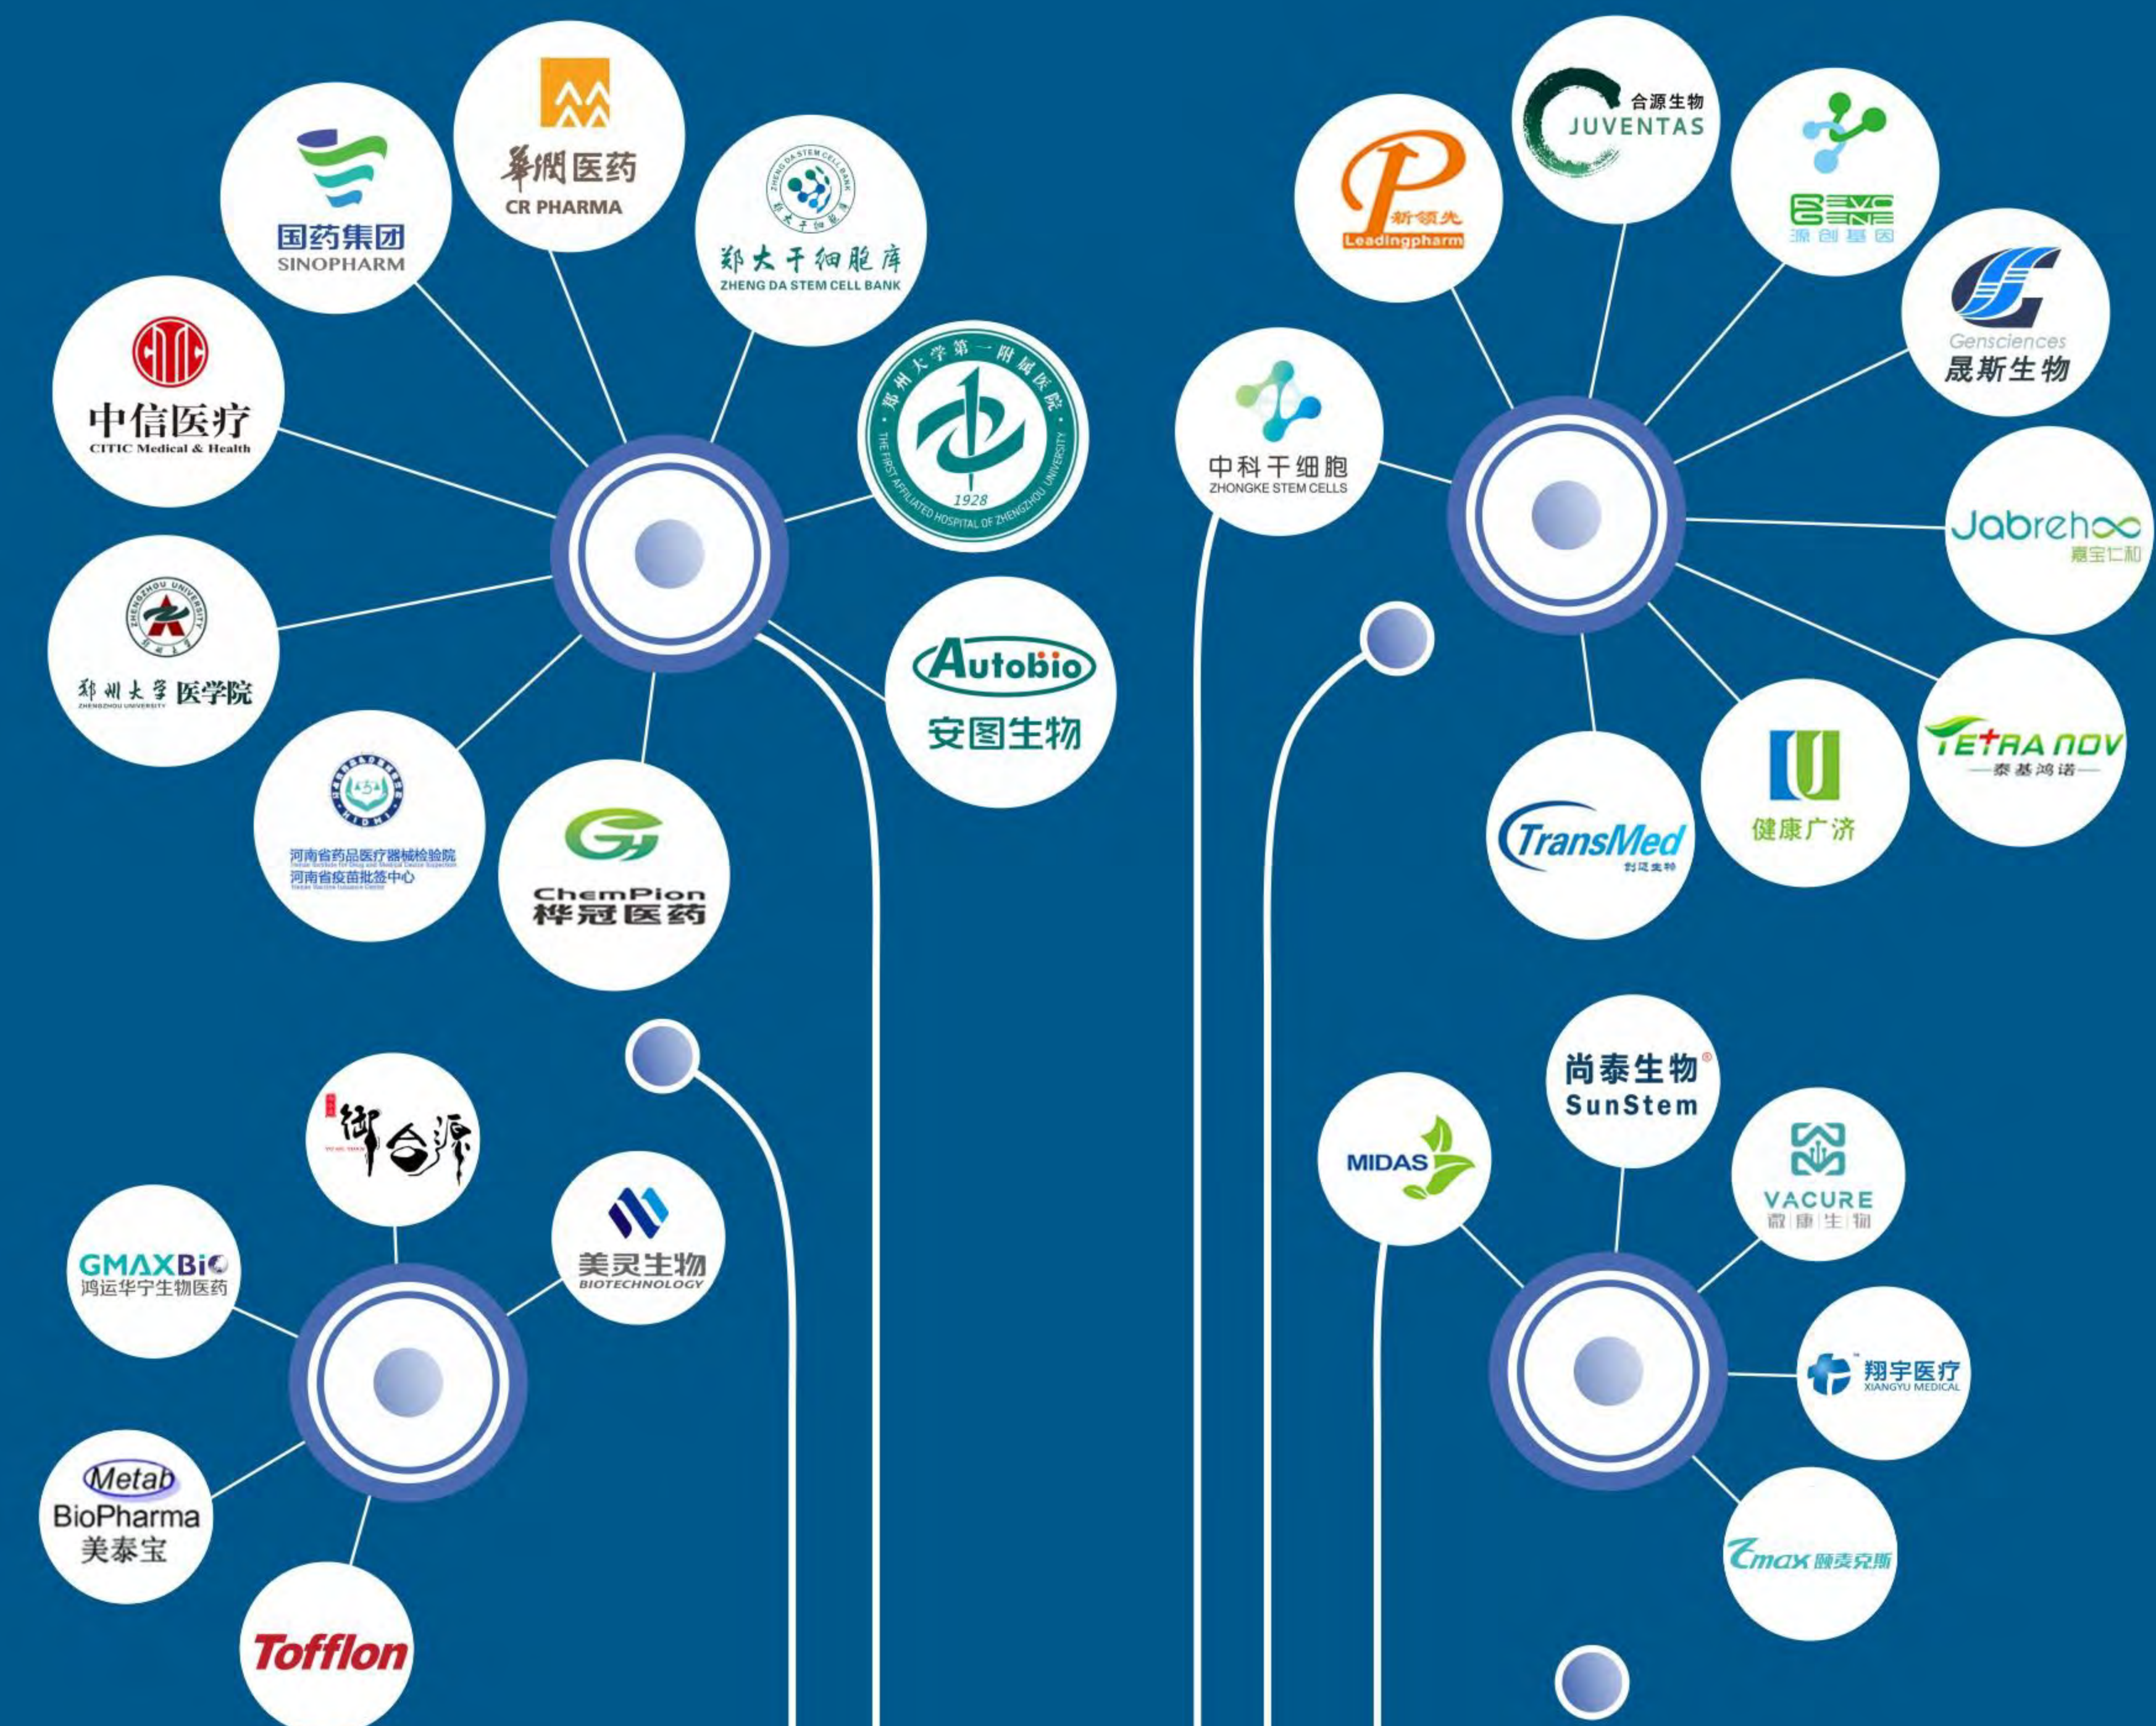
華潤医药
CR PHARMA

国药集团
SINOPHARM

郑大干细胞库
ZHENG DA STEM CELL BANK

中信医疗
CITIC Medical & Health

郑州大学第一附属医院
THE FIRST AFFILIATED HOSPITAL OF ZHENGZHOU UNIVERSITY
1928

郑州大学 医学院
ZHENGZHOU UNIVERSITY

Autobio
安图生物

河南省药品医疗器械检验院
河南省疫苗批签中心

ChemPion
桦冠医药

新领先
Leadingpharm

合源生物
JUVENTAS

源创基因

Gensciences
晟斯生物

中科干细胞
ZHONGKE STEM CELLS

Jabrehoo
嘉宝仁和

TETRANOV
泰基鸿诺

TransMed

健康广济

御合源

GMAXBio
鸿运华宁生物医药

美灵生物
BIOTECHNOLOGY

Metab
BioPharma
美泰宝

Tofflon

尚泰生物
SunStem

MIDAS

VACURE
微康生物

翔宇医疗
XIANGYU MEDICAL

Cmax 颐麦克斯